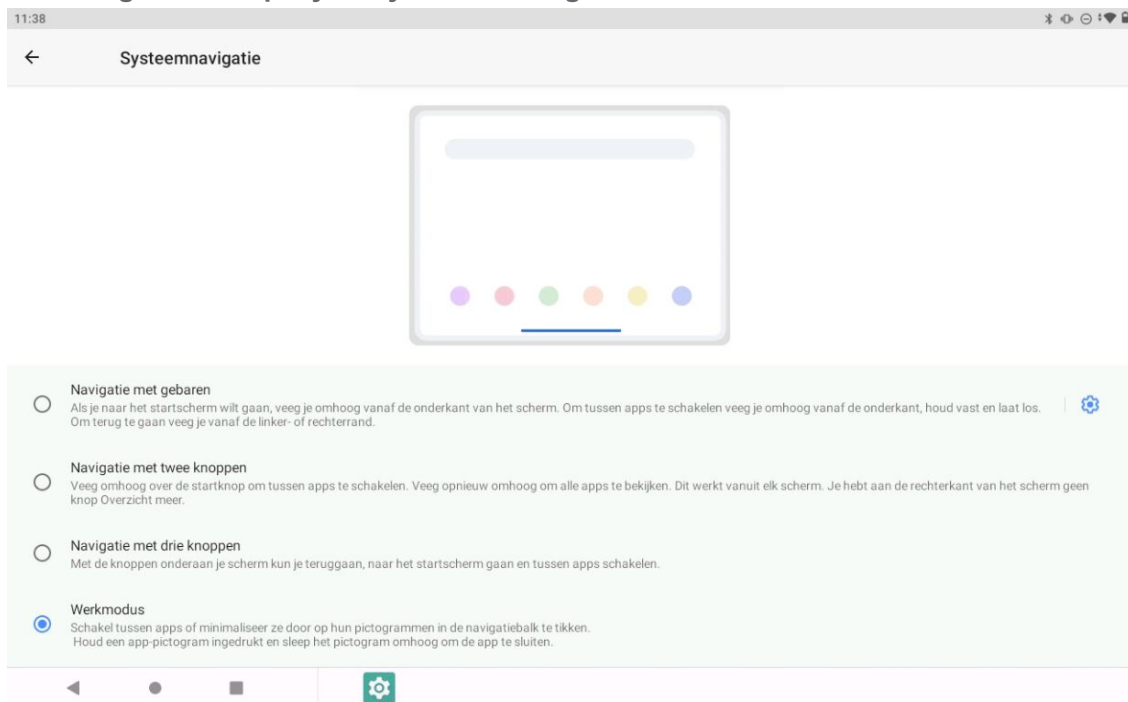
11:38

Systeemnavigatie

Navigatie met gebaren
Als je naar het startscherm wilt gaan, veeg je omhoog vanaf de onderkant van het scherm. Om tussen apps te schakelen veeg je omhoog vanaf de onderkant, houd vast en laat los. Om terug te gaan veeg je vanaf de linker- of rechterrand.

Navigatie met twee knoppen
Veeg omhoog over de startknop om tussen apps te schakelen. Veeg opnieuw omhoog om alle apps te bekijken. Dit werkt vanuit elk scherm. Je hebt aan de rechterkant van het scherm geen knop Overzicht meer.

Navigatie met drie knoppen
Met de knoppen onderaan je scherm kun je teruggaan, naar het startscherm gaan en tussen apps schakelen.

Werkmodus
Schakel tussen apps of minimaliseer ze door op hun pictogrammen in de navigatiebalk te tikken.
Houd een app-pictogram ingedrukt en sleep het pictogram omhoog om de app te sluiten.